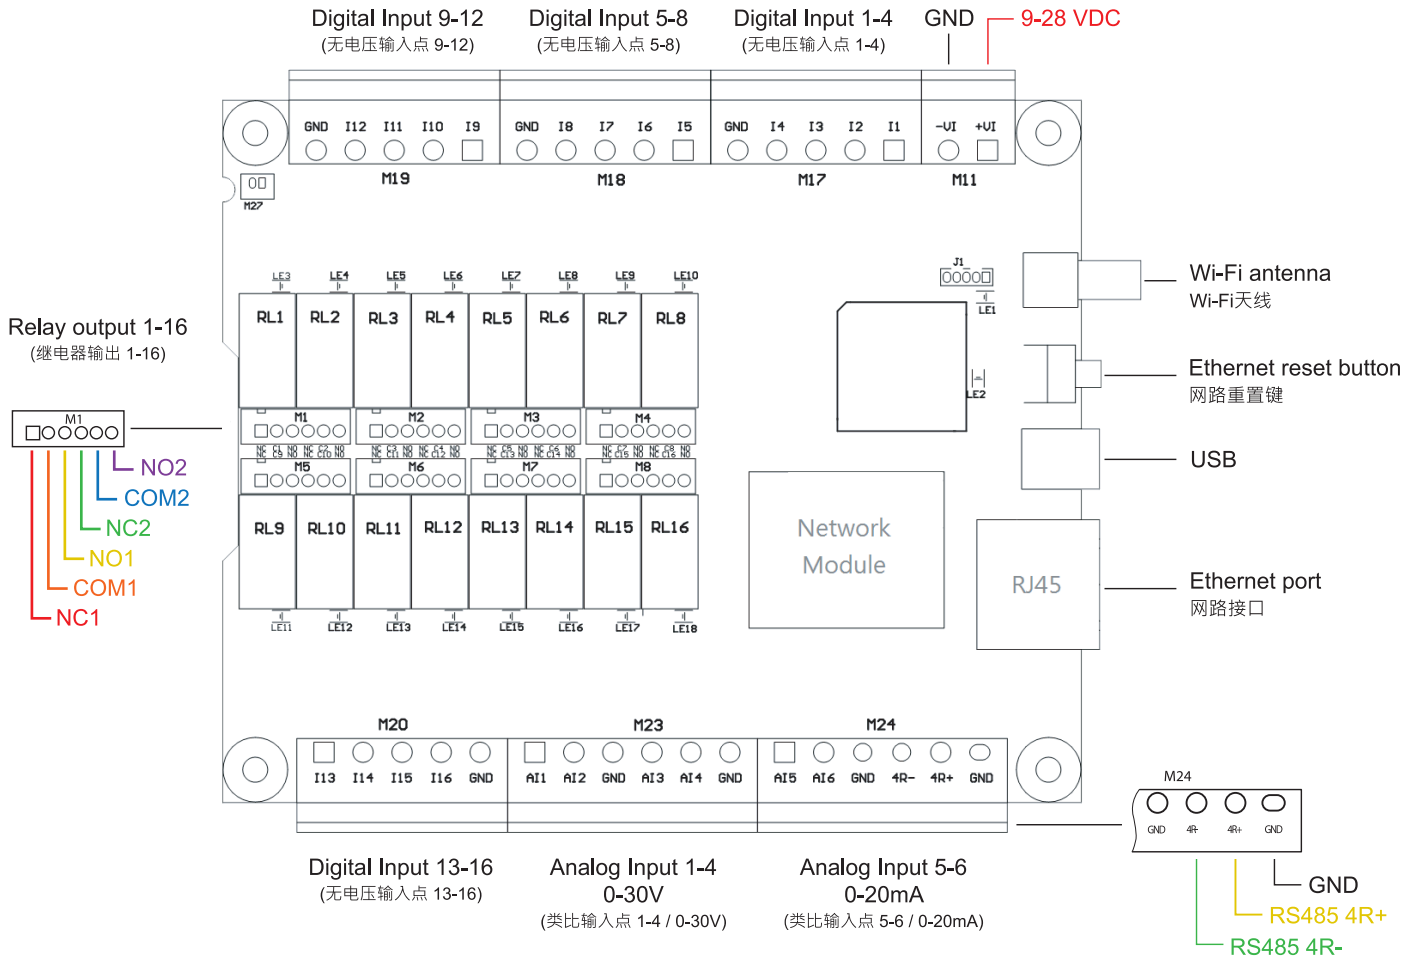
Digital Input 9-12
(无电压输入点 9-12)

Digital Input 5-8
(无电压输入点 5-8)

Digital Input 1-4
(无电压输入点 1-4)

GND

9-28 VDC

GND I12 I11 I10 I9
M19

GND I8 I7 I6 I5
M18

GND I4 I3 I2 I1
M17

-VI +VI
M11

M27

J1

LE1

LE2

LE3 LE4 LE5 LE6 LE7 LE8 LE9 LE10

RL1 RL2 RL3 RL4 RL5 RL6 RL7 RL8

M1 M2 M3 M4

M5 M6 M7 M8

RL9 RL10 RL11 RL12 RL13 RL14 RL15 RL16

LE11 LE12 LE13 LE14 LE15 LE16 LE17 LE18

Relay output 1-16
(继电器输出 1-16)

M1

NO2
COM2
NC2
NO1
COM1
NC1

Wi-Fi antenna
Wi-Fi天线

Ethernet reset button
网路重置键

USB

Network Module

RJ45

Ethernet port
网路接口

M20
I13 I14 I15 I16 GND

M23
AI1 AI2 GND AI3 AI4 GND

M24
AI5 AI6 GND 4R- 4R+ GND

M24
GND 4R- 4R+ GND

GND
RS485 4R+
RS485 4R-

Digital Input 13-16
(无电压输入点 13-16)

Analog Input 1-4
0-30V
(类比输入点 1-4 / 0-30V)

Analog Input 5-6
0-20mA
(类比输入点 5-6 / 0-20mA)